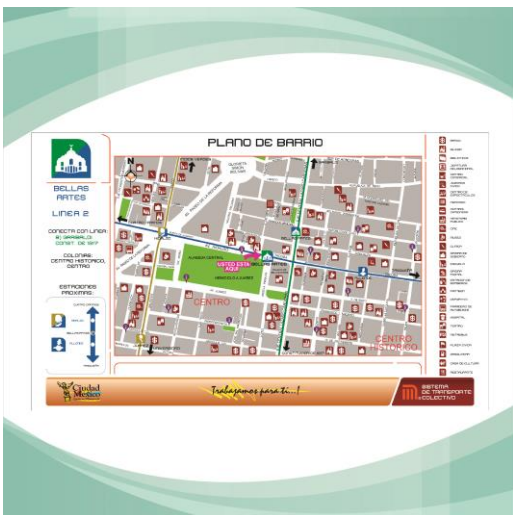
PLANO DE BARRIO

BELLAS ARTES

LINEA 2

CONECTA CON LINEA 8) GARIBALDI CONST. DE 1917

COLONIAS: CENTRO HISTORICO, CENTRO.

ESTACIONES PROXIMAS:

N

ALAMEDA CENTRAL

USTED ESTA AQUI

CENTRO

CENTRO HISTORICO

Ciudad de México

Trabajamos para ti...!

SISTEMA DE TRANSPORTE COLECTIVO